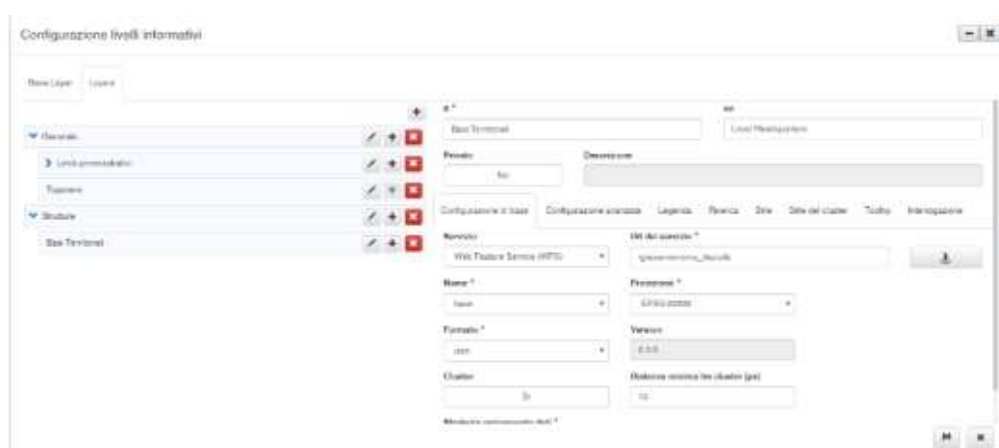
Configurazione livelli informativi

Base Layer Layers

Generale

Limiti amministrativi

Toponimi

Strutture

Basi Territoriali

Id *

Basi Territoriali

Privato

No

Descrizione

Configurazione di base Configurazione avanzata Legenda Ricerca Stile Stile dei cluster Tooltip Interrogazione

Servizio

Web Feature Service (WFS)

Url del servizio *

Nome *

Proiezione *

EPSG:3003

Formato *

Versione

1.1.0

Cluster

Si

Distanza minima tra cluster (px)

10

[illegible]